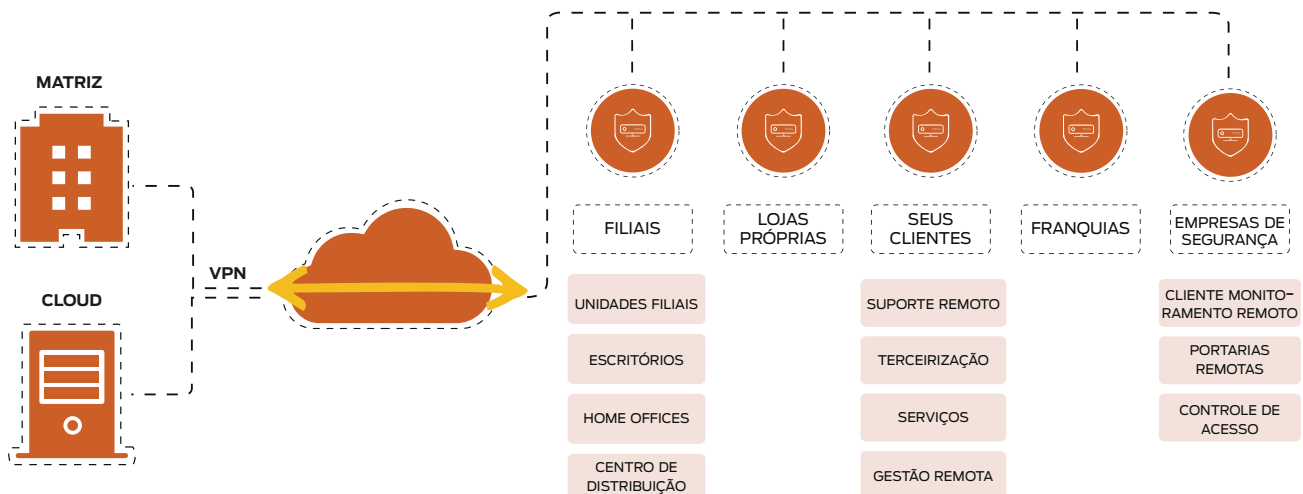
MATRIZ

CLOUD

VPN

FILIAIS

LOJAS PRÓPRIAS

SEUS CLIENTES

FRANQUIAS

EMPRESAS DE SEGURANÇA

UNIDADES FILIAIS

ESCRITÓRIOS

HOME OFFICES

CENTRO DE DISTRIBUIÇÃO

SUPORTE REMOTO

TERCEIRIZAÇÃO

SERVIÇOS

GESTÃO REMOTA

CLIENTE MONITORAMENTO REMOTO

PORTARIAS REMOTAS

CONTROLE DE ACESSO